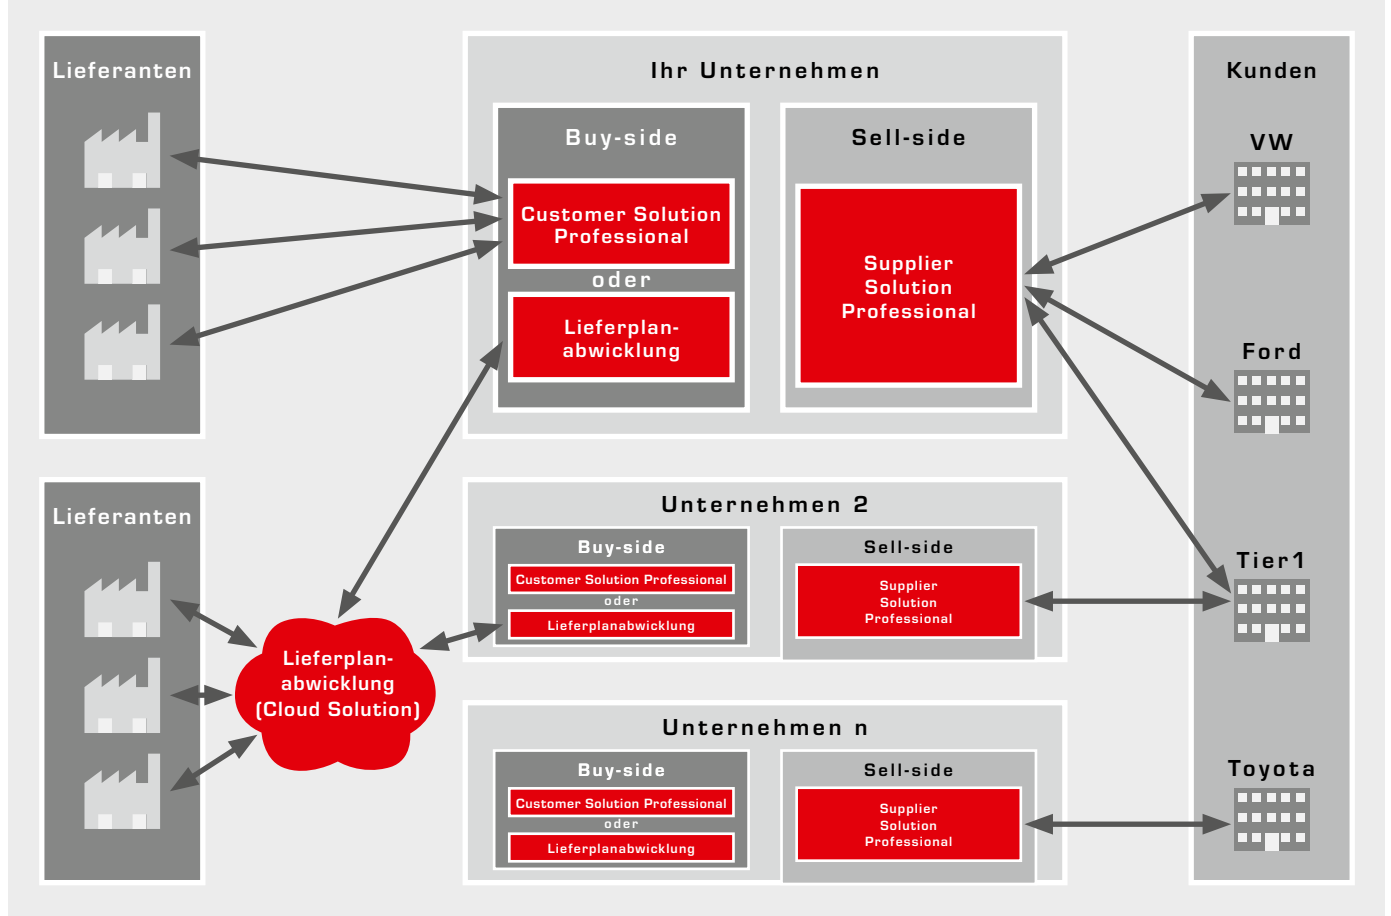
Lieferanten

Ihr Unternehmen

Buy-side

Customer Solution Professional

oder

Lieferplanabwicklung

Sell-side

Supplier Solution Professional

Kunden

VW

Ford

Tier1

Toyota

Lieferanten

Lieferplanabwicklung (Cloud Solution)

Unternehmen 2

Buy-side

Customer Solution Professional

oder

Lieferplanabwicklung

Sell-side

Supplier Solution Professional

Unternehmen n

Buy-side

Customer Solution Professional

oder

Lieferplanabwicklung

Sell-side

Supplier Solution Professional